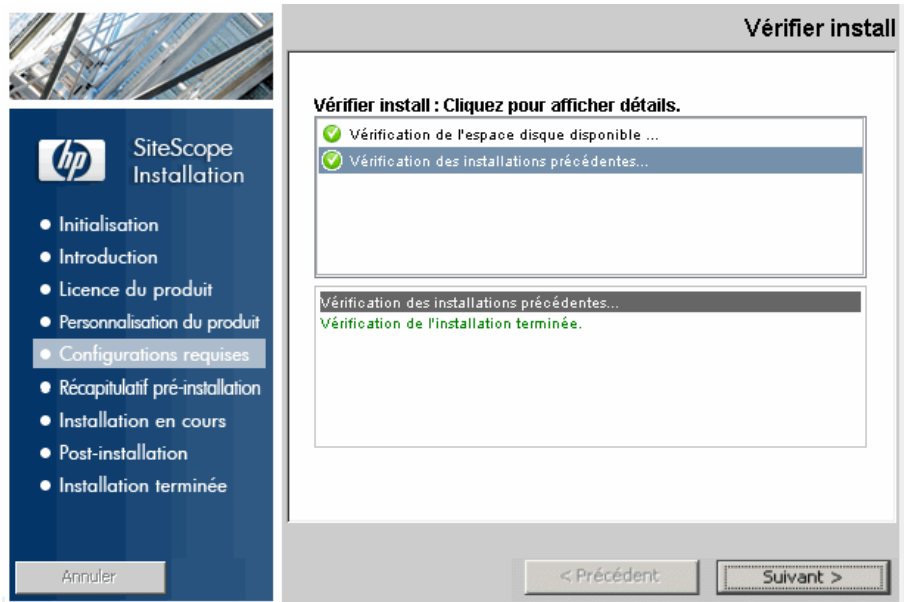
Vérifier install

hp

SiteScope Installation

• Initialisation
• Introduction
• Licence du produit
• Personnalisation du produit
• Configurations requises
• Récapitulatif pré-installation
• Installation en cours
• Post-installation
• Installation terminée

Vérifier install : Cliquez pour afficher détails.

Vérification de l'espace disque disponible ...
Vérification des installations précédentes...

Vérification des installations précédentes...
Vérification de l'installation terminée.

Annuler

< Précédent

Suivant >